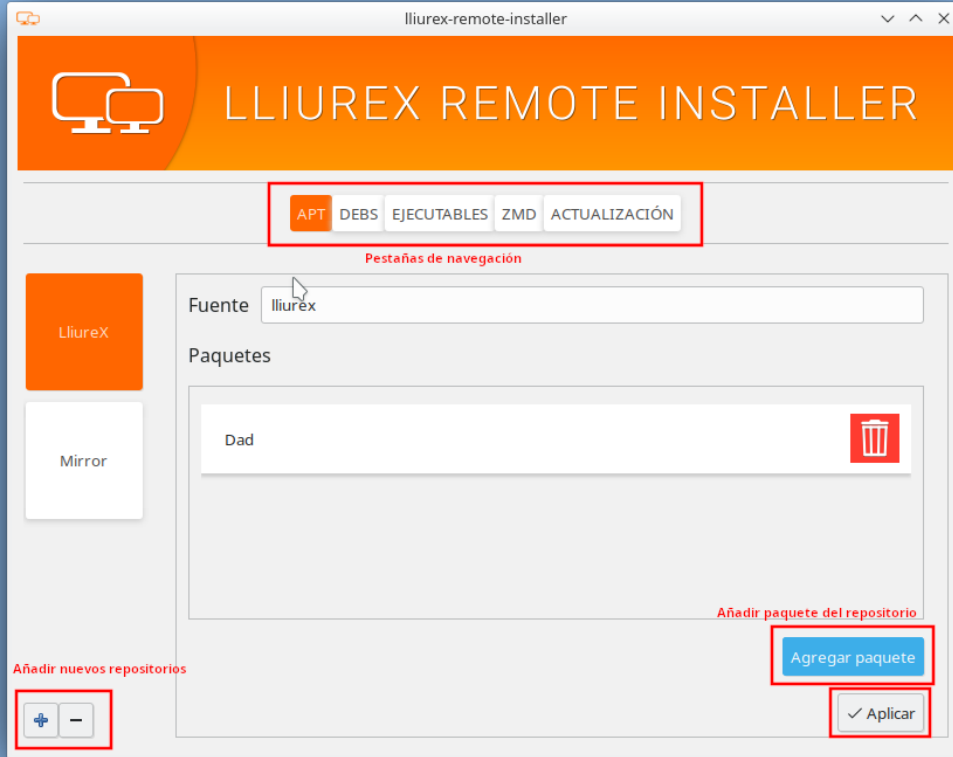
lliurex-remote-installer

LLIUREX REMOTE INSTALLER

APT DEBS EJECUTABLES ZMD ACTUALIZACIÓN

Pestañas de navegación

LliureX

Mirror

Fuente lliurex

Paquetes

Dad

Añadir paquete del repositorio

Agregar paquete

Añadir nuevos repositorios

+ −

✓ Aplicar